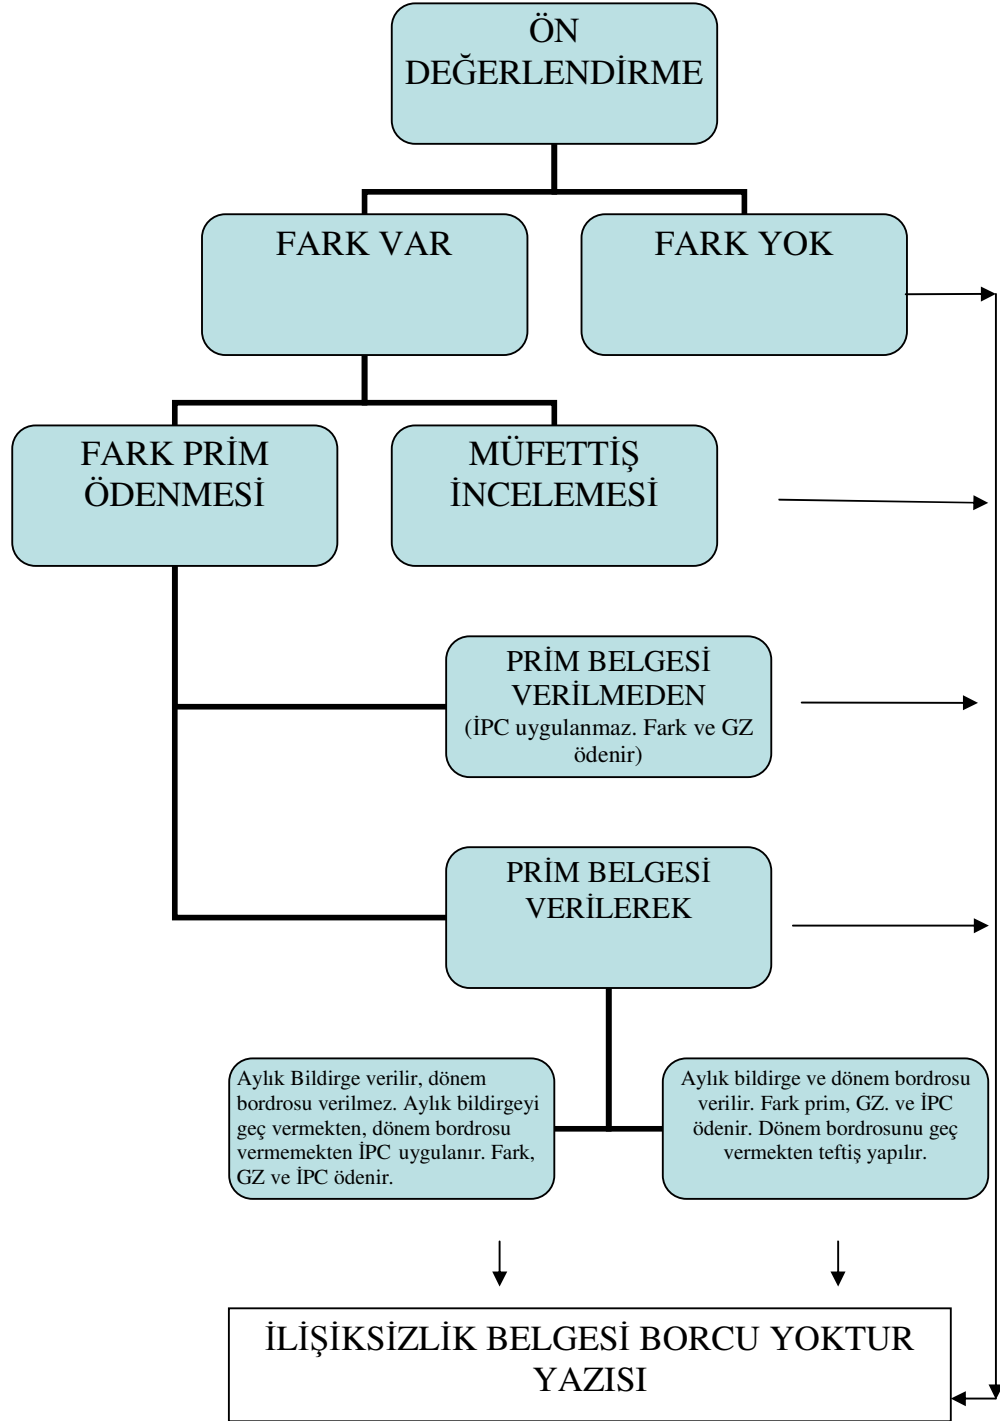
ÖN DEĞERLENDİRME

FARK VAR

FARK YOK

FARK PRİM ÖDENMESİ

MÜFETTİŞ İNCELEMESİ

PRİM BELGESİ VERİLMEDEN
(İPC uygulanmaz. Fark ve GZ ödenir)

PRİM BELGESİ VERİLEREK

Aylık Bildirge verilir, dönem bordrosu verilmez. Aylık bildirgeyi geç vermekten, dönem bordrosu vermemekten İPC uygulanır. Fark, GZ ve İPC ödenir.

Aylık bildirge ve dönem bordrosu verilir. Fark prim, GZ. ve İPC ödenir. Dönem bordrosunu geç vermekten teftiş yapılır.

İLİŞİKSİZLİK BELGESİ BORCU YOKTUR YAZISI